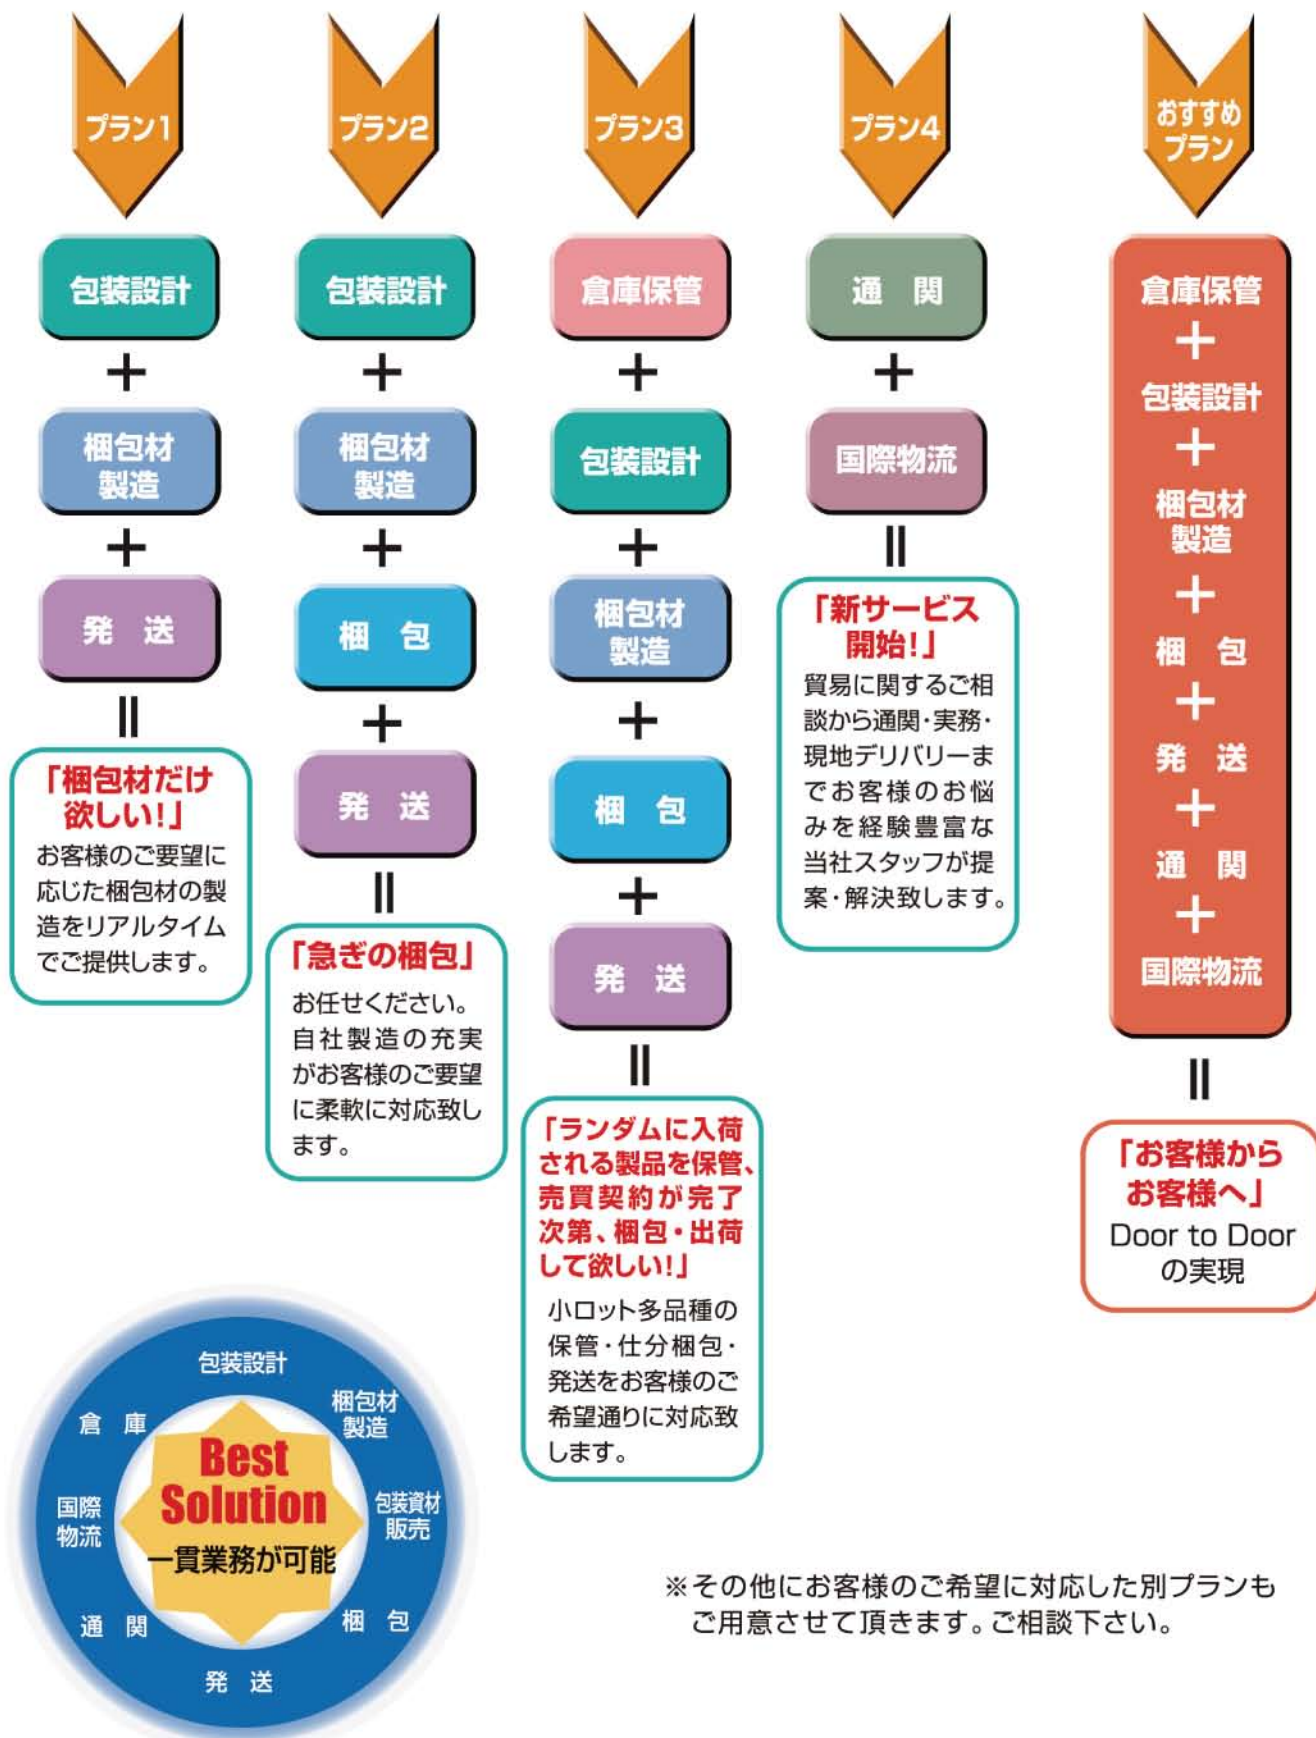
プラン1

包装設計
+
梱包材製造
+
発　送
=

「梱包材だけ欲しい!」
お客様のご要望に応じた梱包材の製造をリアルタイムでご提供します。

プラン2

包装設計
+
梱包材製造
+
梱　包
+
発　送
=

「急ぎの梱包」
お任せください。自社製造の充実がお客様のご要望に柔軟に対応致します。

プラン3

倉庫保管
+
包装設計
+
梱包材製造
+
梱　包
+
発　送
=

「ランダムに入荷される製品を保管、売買契約が完了次第、梱包・出荷して欲しい!」
小ロット多品種の保管・仕分梱包・発送をお客様のご希望通りに対応致します。

プラン4

通　関
+
国際物流
=

「新サービス開始!」
貿易に関するご相談から通関・実務・現地デリバリーまでお客様のお悩みを経験豊富な当社スタッフが提案・解決致します。

おすすめプラン

倉庫保管
+
包装設計
+
梱包材製造
+
梱　包
+
発　送
+
通　関
+
国際物流
=

「お客様からお客様へ」
Door to Doorの実現

包装設計
梱包材製造
包装資材販売
梱　包
発　送
通　関
国際物流
倉　庫
Best Solution
一貫業務が可能

※その他にお客様のご希望に対応した別プランもご用意させて頂きます。ご相談下さい。